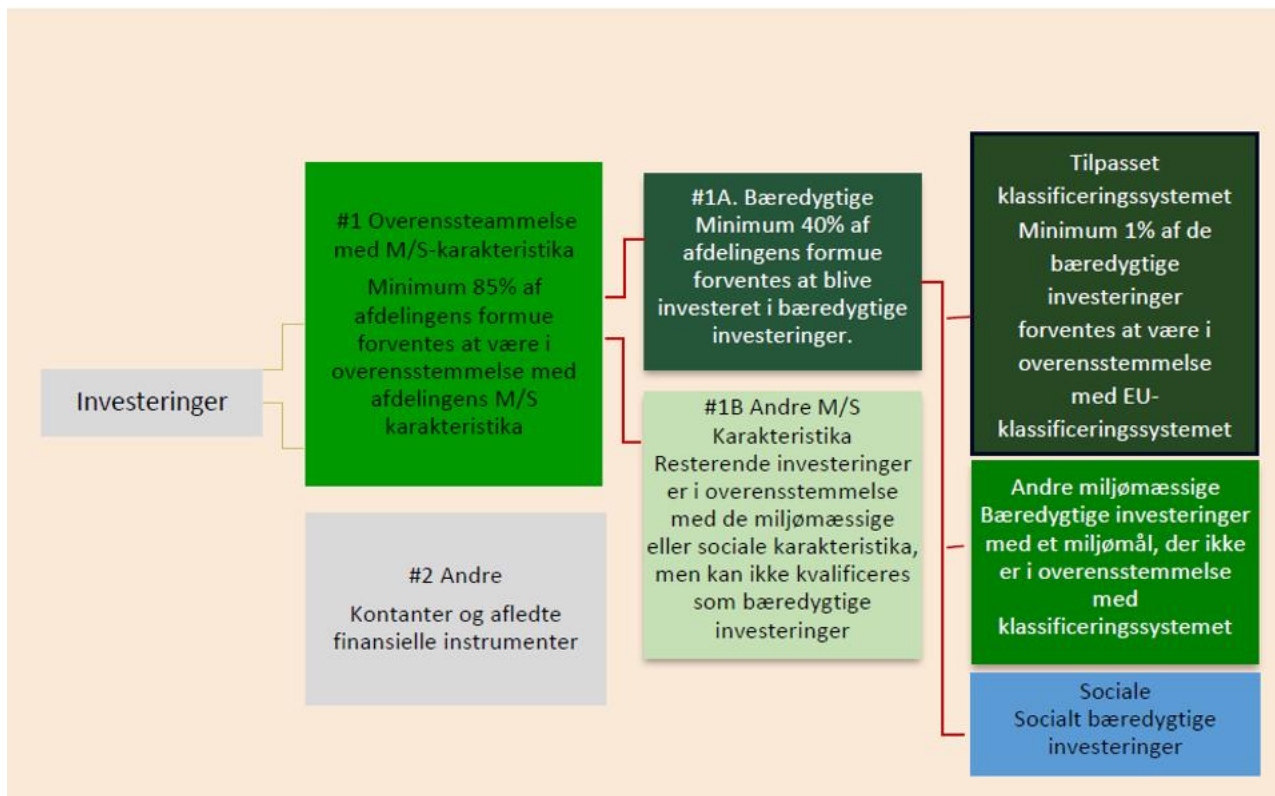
Investeringer

#1 Overensssteammelse med M/S-karakteristika

Minimum 85% af afdelingens formue forventes at være i overensstemmelse med afdelingens M/S karakteristika

#2 Andre

Kontanter og afledte finansielle instrumenter

#1A. Bæredygtige Minimum 40% af afdelingens formue forventes at blive investeret i bæredygtige investeringer.

#1B Andre M/S Karakteristika Resterende investeringer er i overensstemmelse med de miljømæssige eller sociale karakteristika, men kan ikke kvalificeres som bæredygtige investeringer

Tilpasset klassificeringssystemet Minimum 1% af de bæredygtige investeringer forventes at være i overensstemmelse med EU-klassificeringssystemet

Andre miljømæssige Bæredygtige investeringer med et miljømål, der ikke er i overensstemmelse med klassificeringssystemet

Sociale Socialt bæredygtige investeringer